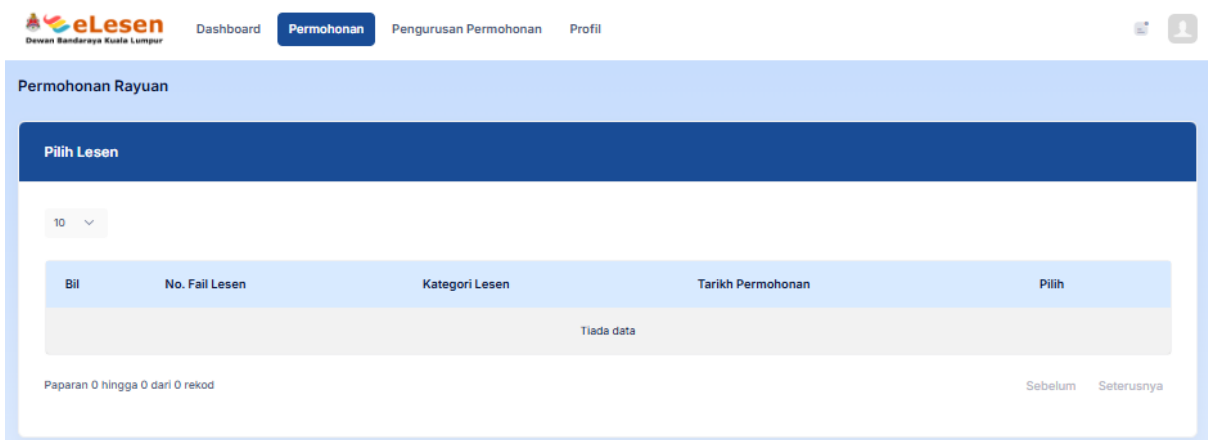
eLesen
Dewan Bandaraya Kuala Lumpur

Dashboard Permohonan Pengurusan Permohonan Profil

Permohonan Rayuan

Pilih Lesen

10

| Bil | No. Fail Lesen | Kategori Lesen | Tarikh Permohonan | Pilih |
|---|---|---|---|---|
| | | Tiada data | | |

Paparan 0 hingga 0 dari 0 rekod

Sebelum Seterusnya